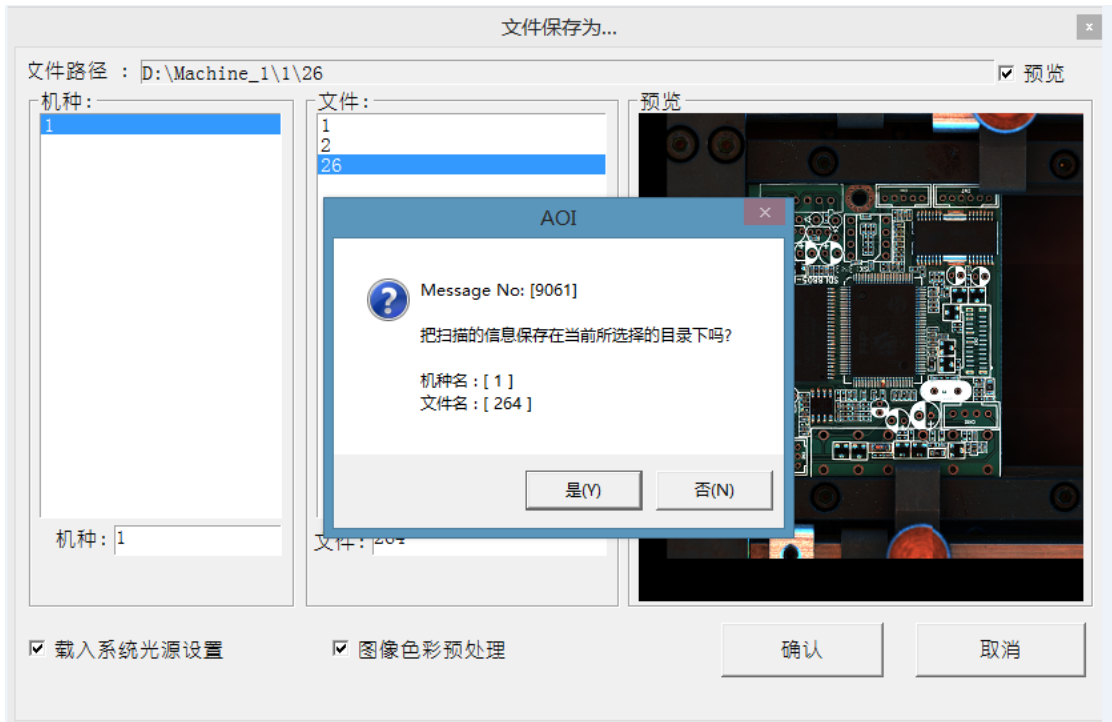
文件保存为...

×

文件路径 ： D:\Machine_1\1\26

☑ 预览

机种：

1

文件：

1
2
26

预览

AOI

×

Message No: [9061]

把扫描的信息保存在当前所选择的目录下吗?

机种名：[ 1 ]
文件名：[ 264 ]

是(Y)

否(N)

机种： 1

文件： 264

☑ 载入系统光源设置

☑ 图像色彩预处理

确认

取消